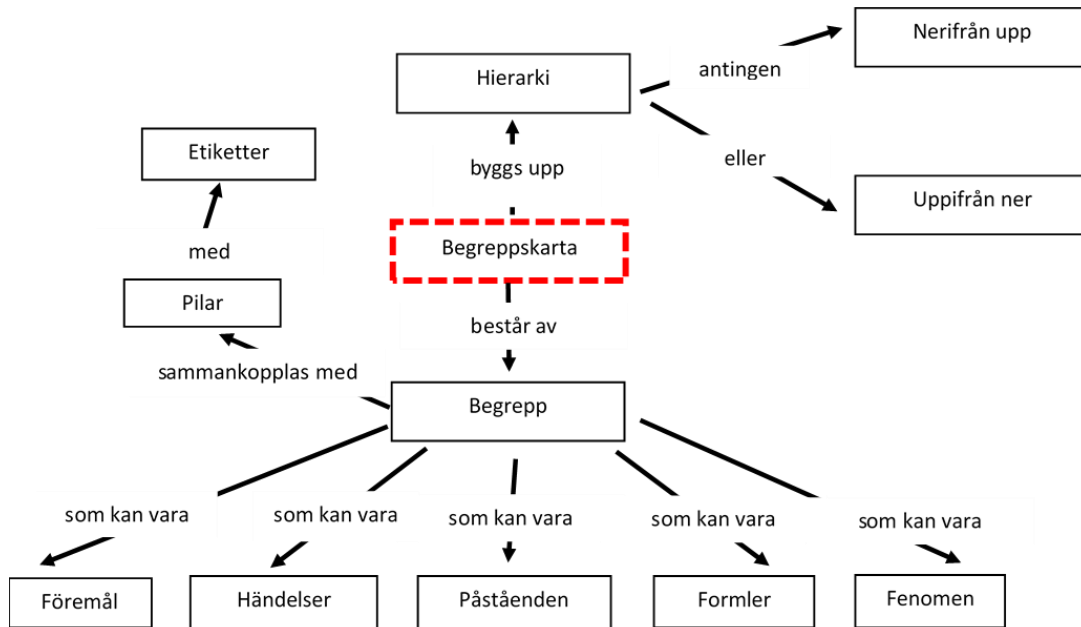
Nerifrån upp

Hierarki

antingen

Etiketter

byggs upp

eller

Uppifrån ner

med

Begreppskarta

Pilar

består av

sammankopplas med

Begrepp

som kan vara

som kan vara

som kan vara

som kan vara

som kan vara

Föremål

Händelser

Påståenden

Formler

Fenomen